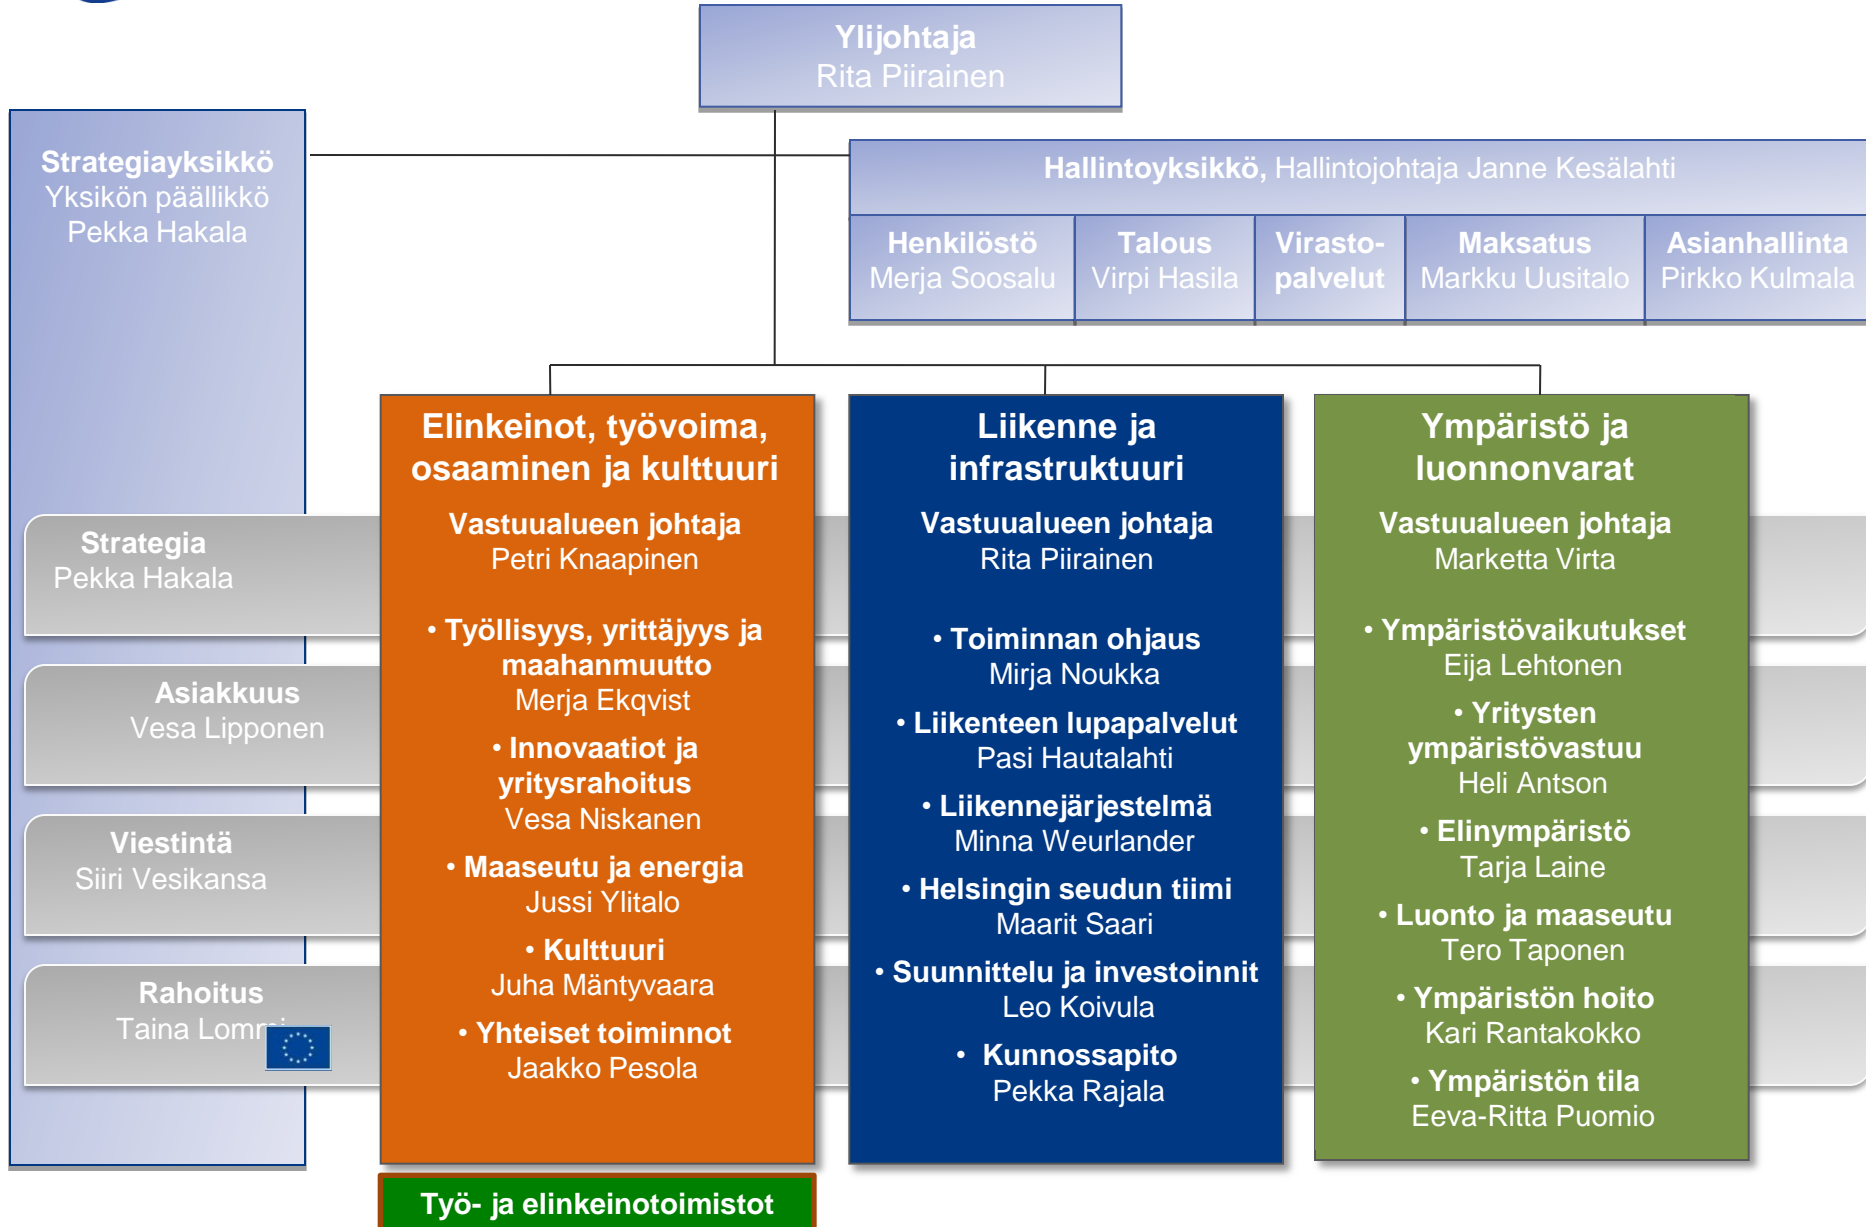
Ylijohtaja
Rita Piirainen

Strategiayksikkö
Yksikön päällikkö
Pekka Hakala

Hallintoyksikkö, Hallintojohtaja Janne Kesälahti

Henkilöstö
Merja Soosalu

Talous
Virpi Hasila

Virastopalvelut

Maksatus
Markku Uusitalo

Asianhallinta
Pirkko Kulmala

Strategia
Pekka Hakala

Asiakkuus
Vesa Lipponen

Viestintä
Siiri Vesikansa

Rahoitus
Taina Lomm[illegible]

Elinkeinot, työvoima, osaaminen ja kulttuuri
Vastuualueen johtaja
Petri Knaapinen

• Työllisyys, yrittäjyys ja maahanmuutto
Merja Ekqvist
• Innovaatiot ja yritysrahoitus
Vesa Niskanen
• Maaseutu ja energia
Jussi Ylitalo
• Kulttuuri
Juha Mäntyvaara
• Yhteiset toiminnot
Jaakko Pesola

Liikenne ja infrastruktuuri
Vastuualueen johtaja
Rita Piirainen

• Toiminnan ohjaus
Mirja Noukka
• Liikenteen lupapalvelut
Pasi Hautalahti
• Liikennejärjestelmä
Minna Weurlander
• Helsingin seudun tiimi
Maarit Saari
• Suunnittelu ja investoinnit
Leo Koivula
• Kunnossapito
Pekka Rajala

Ympäristö ja luonnonvarat
Vastuualueen johtaja
Marketta Virta

• Ympäristövaikutukset
Eija Lehtonen
• Yritysten ympäristövastuu
Heli Antson
• Elinympäristö
Tarja Laine
• Luonto ja maaseutu
Tero Taponen
• Ympäristön hoito
Kari Rantakokko
• Ympäristön tila
Eeva-Ritta Puomio

Työ- ja elinkeinotoimistot